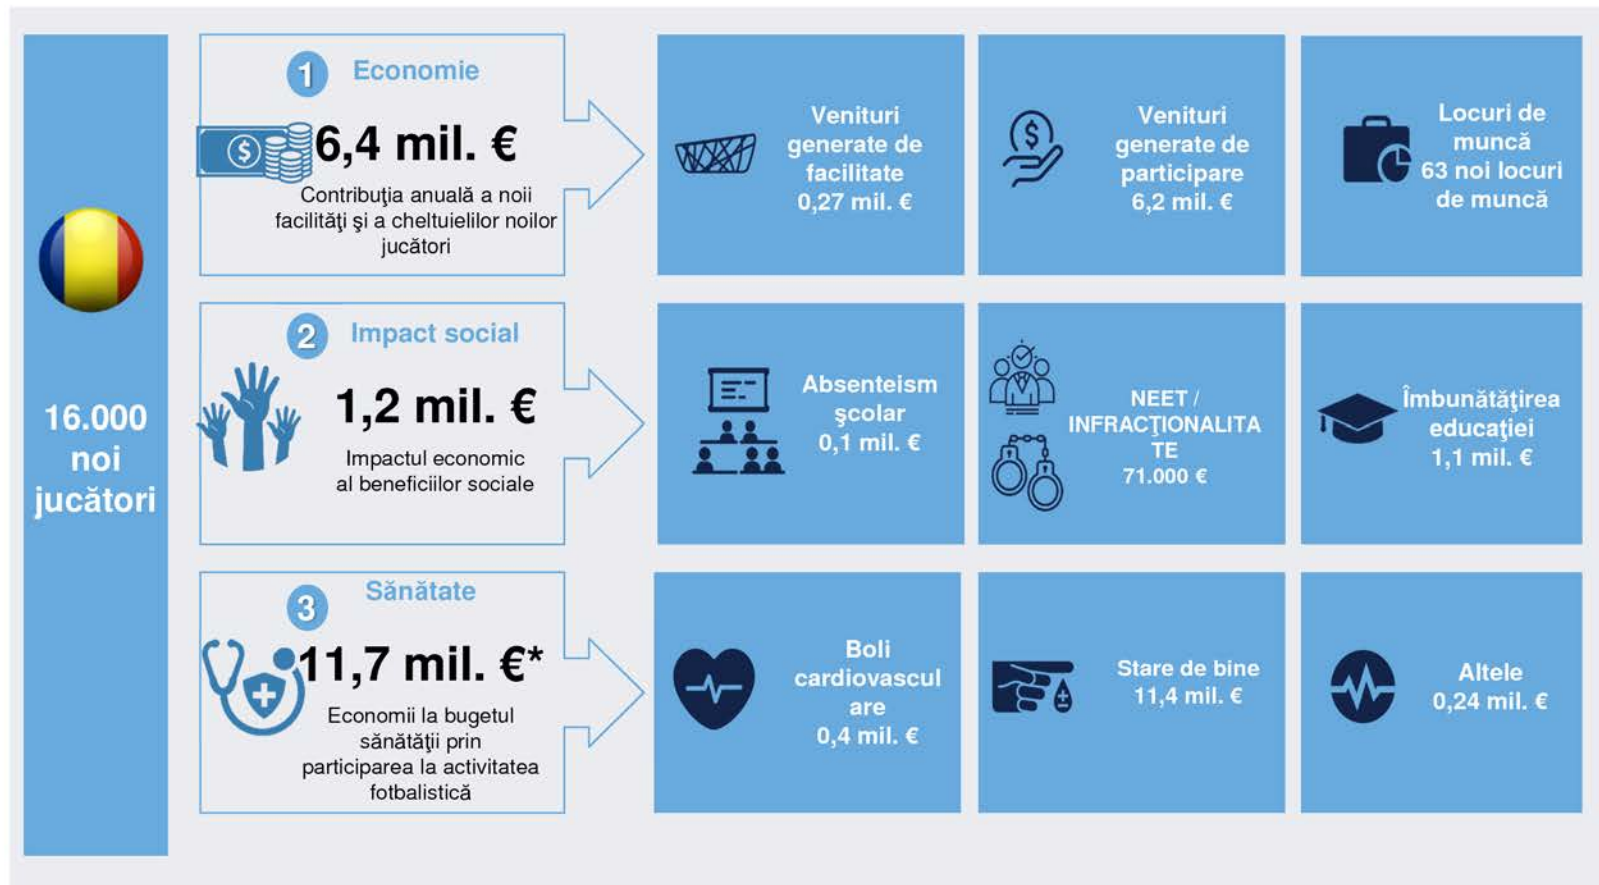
16.000 noi jucători

1 Economie

6,4 mil. €

Contribuţia anuală a noii facilităţi şi a cheltuielilor noilor jucători

Venituri generate de facilitate 0,27 mil. €

Venituri generate de participare 6,2 mil. €

Locuri de muncă 63 noi locuri de muncă

2 Impact social

1,2 mil. €

Impactul economic al beneficiilor sociale

Absenteism şcolar 0,1 mil. €

NEET / INFRACŢIONALITATE 71.000 €

Îmbunătăţirea educaţiei 1,1 mil. €

3 Sănătate

11,7 mil. €*

Economii la bugetul sănătăţii prin participarea la activitatea fotbalistică

Boli cardiovasculare 0,4 mil. €

Stare de bine 11,4 mil. €

Altele 0,24 mil. €